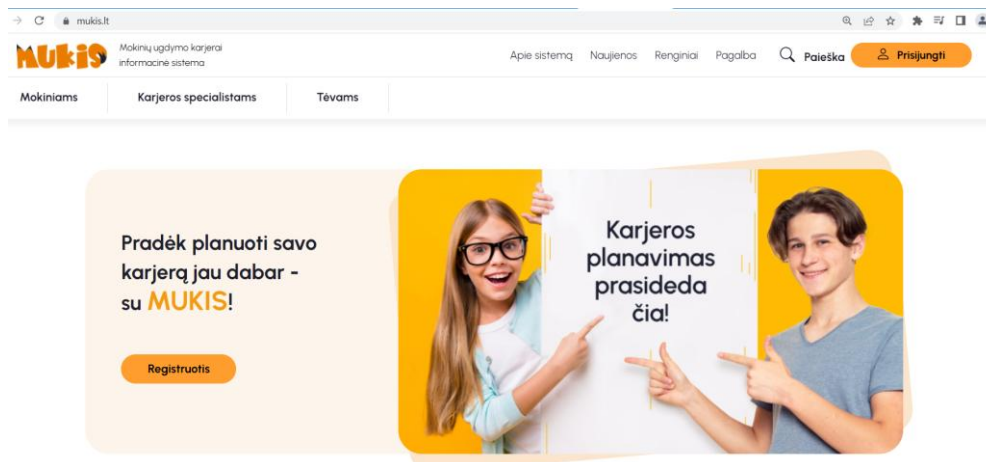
mukis.lt

MUKIS

Mokinių ugdymo karjerai informacinė sistema

Apie sistemą Naujienos Renginiai Pagalba Paieška Prisijungti

Mokiniams Karjeros specialistams Tėvams

Pradėk planuoti savo karjerą jau dabar - su MUKIS!

Registruotis

Karjeros planavimas prasideda čia!